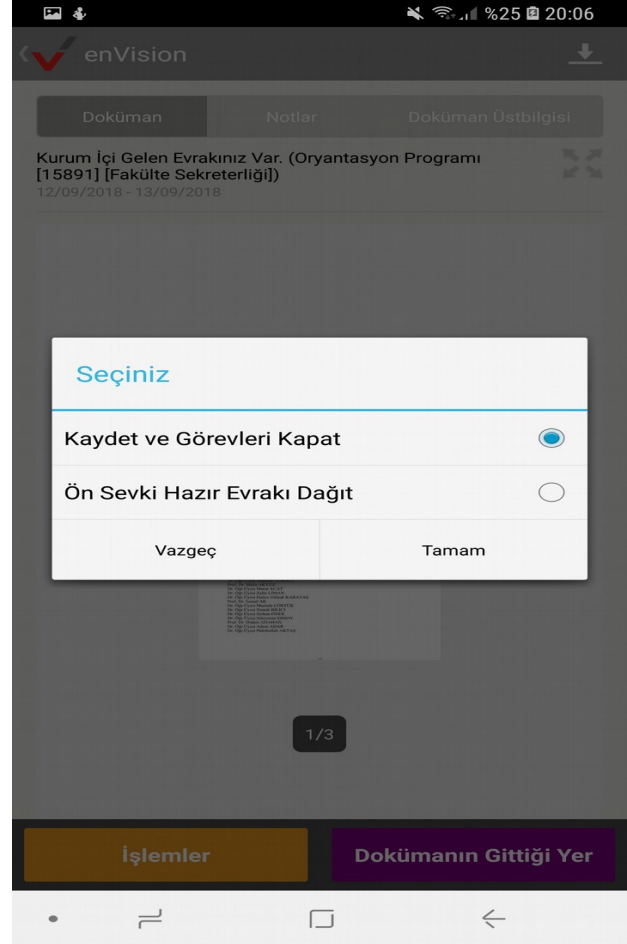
%25 20:06

enVision

Doküman | Notlar | Doküman Üstbilgisi

Kurum İçi Gelen Evrakınız Var. (Oryantasyon Programı [15891] [Fakülte Sekreterliği])
12/09/2018 - 13/09/2018

Seçiniz

Kaydet ve Görevleri Kapat

Ön Sevki Hazır Evrakı Dağıt

Vazgeç | Tamam

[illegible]

1/3

İşlemler

Dokümanın Gittiği Yer